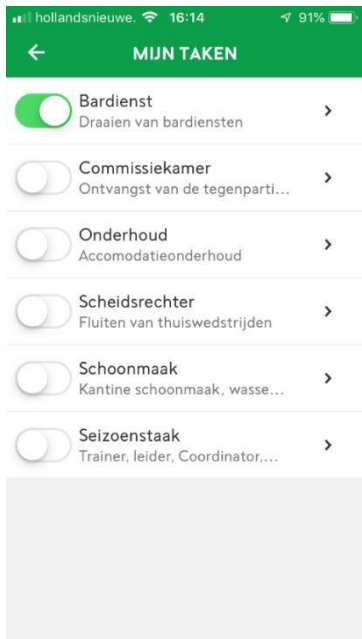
hollandsnieuwe. 16:14 91%

←
MIJN TAKEN

Bardienst
Draaien van bardiensten
›

Commissiekamer
Ontvangst van de tegenparti...
›

Onderhoud
Accomodatieonderhoud
›

Scheidsrechter
Fluiten van thuiswedstrijden
›

Schoonmaak
Kantine schoonmaak, wasse...
›

Seizoenstaak
Trainer, leider, Coordinator,...
›